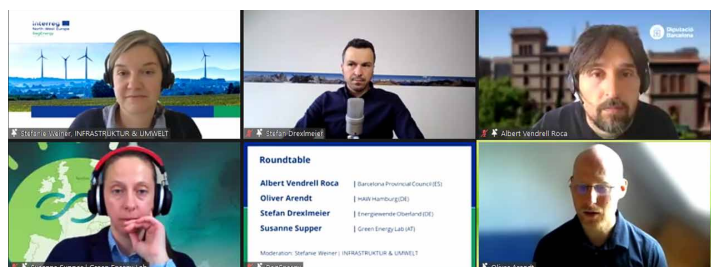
Interreg
North-West Europe
RegEnergy

Stefanie Weiner, INFRASTRUKTUR & UMWELT

Stefan Drexlmeier

Diputació Barcelona

Albert Vendrell Roca

Roundtable

Albert Vendrell Roca | Barcelona Provincial Council (ES)
Oliver Arendt | HAW Hamburg (DE)
Stefan Drexlmeier | Energiewende Oberland (DE)
Susanne Supper | Green Energy Lab (AT)

Moderation: Stefanie Weiner | INFRASTRUKTUR & UMWELT

Susanne Supper | Green Energy Lab

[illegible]

Oliver Arendt